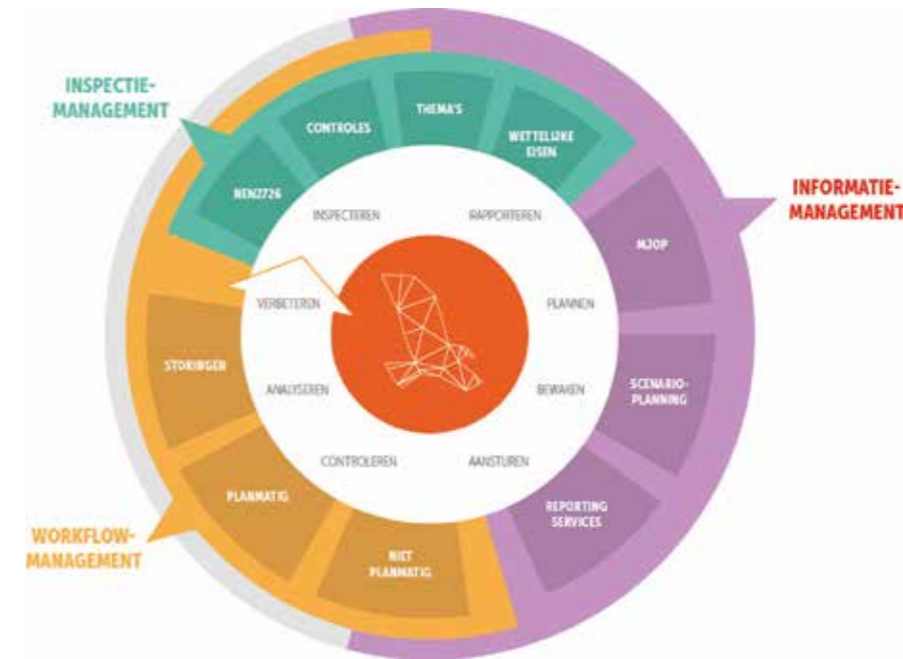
INSPECTIE-MANAGEMENT

CONTROLES

THEMA'S

WETTELIJKE EISEN

NEN2726

INFORMATIE-MANAGEMENT

INSPECTEREN

RAPPORTEREN

MJOP

VERBETEREN

PLANNEN

STORINGEN

ANALYSEREN

BEWAKEN

SCENARIO-PLANNING

CONTROLEREN

AANSTUREN

PLANMATIG

REPORTING SERVICES

NIET PLANMATIG

WORKFLOW-MANAGEMENT